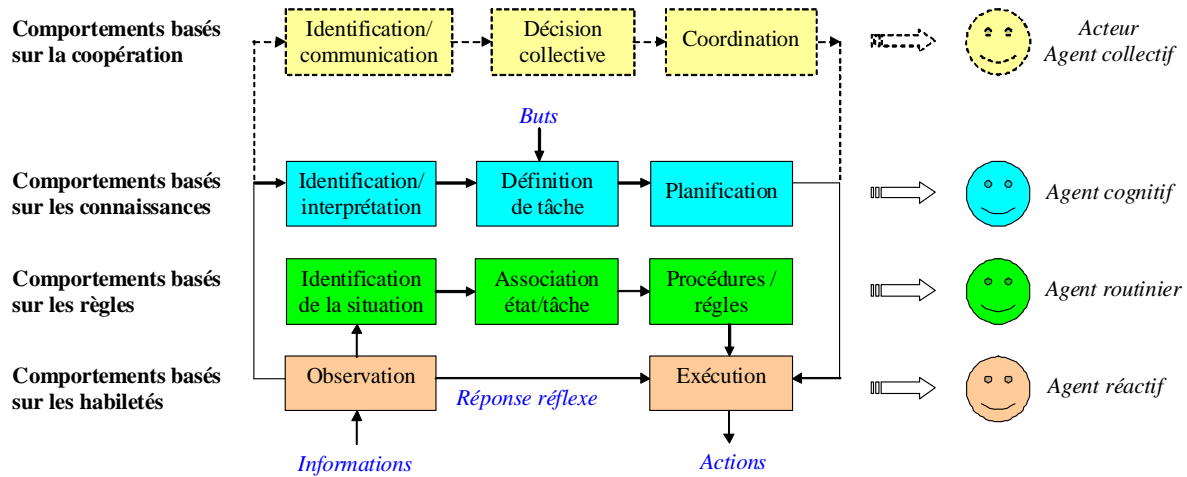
Comportements basés sur la coopération

Identification/ communication

Décision collective

Coordination

Acteur
Agent collectif

Buts

Comportements basés sur les connaissances

Identification/ interprétation

Définition de tâche

Planification

Agent cognitif

Comportements basés sur les règles

Identification de la situation

Association état/tâche

Procédures / régles

Agent routinier

Comportements basés sur les habiletés

Observation

Exécution

Agent réactif

Réponse réflexe

Informations

Actions